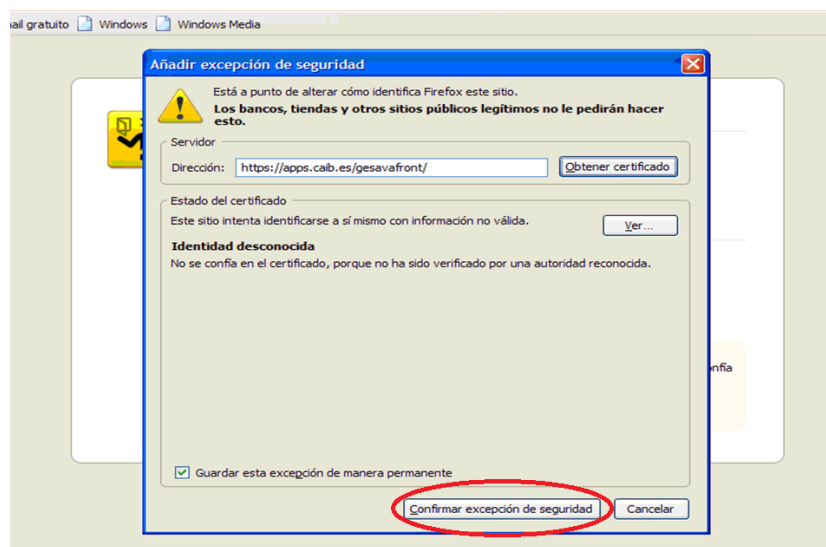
ail gratuito Windows Windows Media

Añadir excepción de seguridad

Está a punto de alterar cómo identifica Firefox este sitio.
Los bancos, tiendas y otros sitios públicos legítimos no le pedirán hacer esto.

Servidor
Dirección: https://apps.caib.es/gesavafront/ Obtener certificado

Estado del certificado
Este sitio intenta identificarse a sí mismo con información no válida. Ver...
Identidad desconocida
No se confía en el certificado, porque no ha sido verificado por una autoridad reconocida.

onfía

Guardar esta excepción de manera permanente

Confirmar excepción de seguridad Cancelar